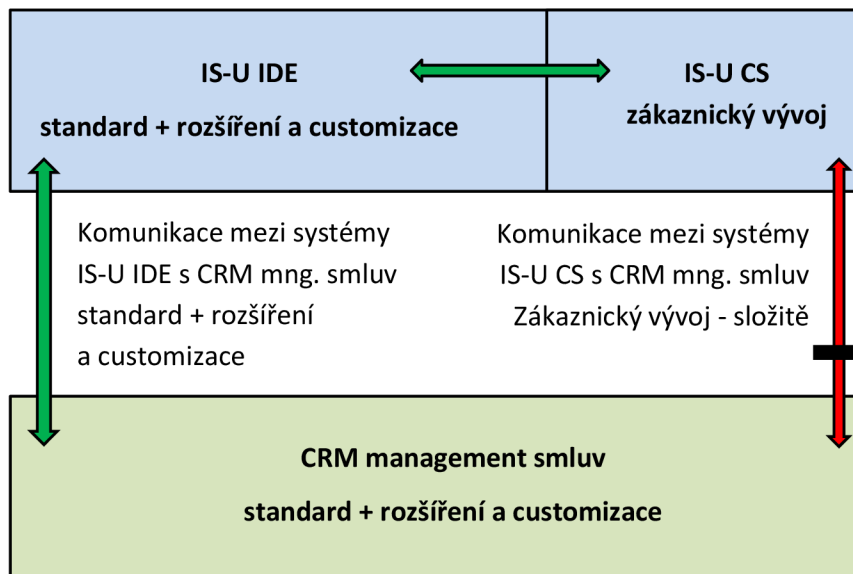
IS-U IDE

standard + rozšíření a customizace

IS-U CS

zákaznický vývoj

Komunikace mezi systémy IS-U IDE s CRM mng. smluv standard + rozšíření a customizace

Komunikace mezi systémy IS-U CS s CRM mng. smluv Zákaznický vývoj - složitě

CRM management smluv

standard + rozšíření a customizace